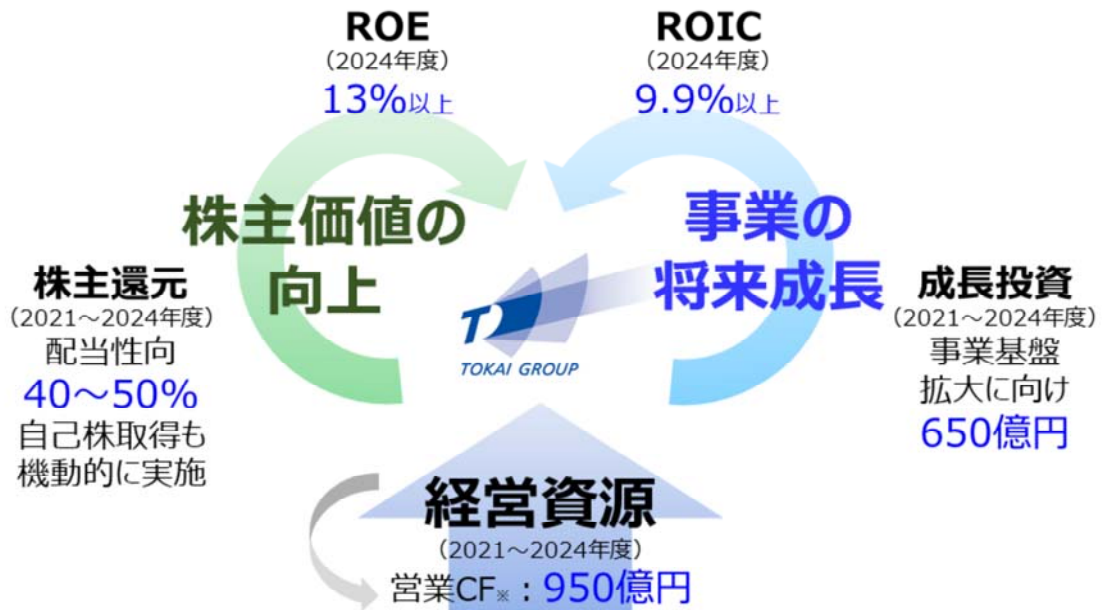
ROE
（2024年度）
13%以上

ROIC
（2024年度）
9.9%以上

株主価値の向上

事業の将来成長

株主還元
（2021～2024年度）
配当性向
40～50%
自己株取得も機動的に実施

TOKAI GROUP

成長投資
（2021～2024年度）
事業基盤拡大に向け
650億円

経営資源
（2021～2024年度）
営業CF※：950億円